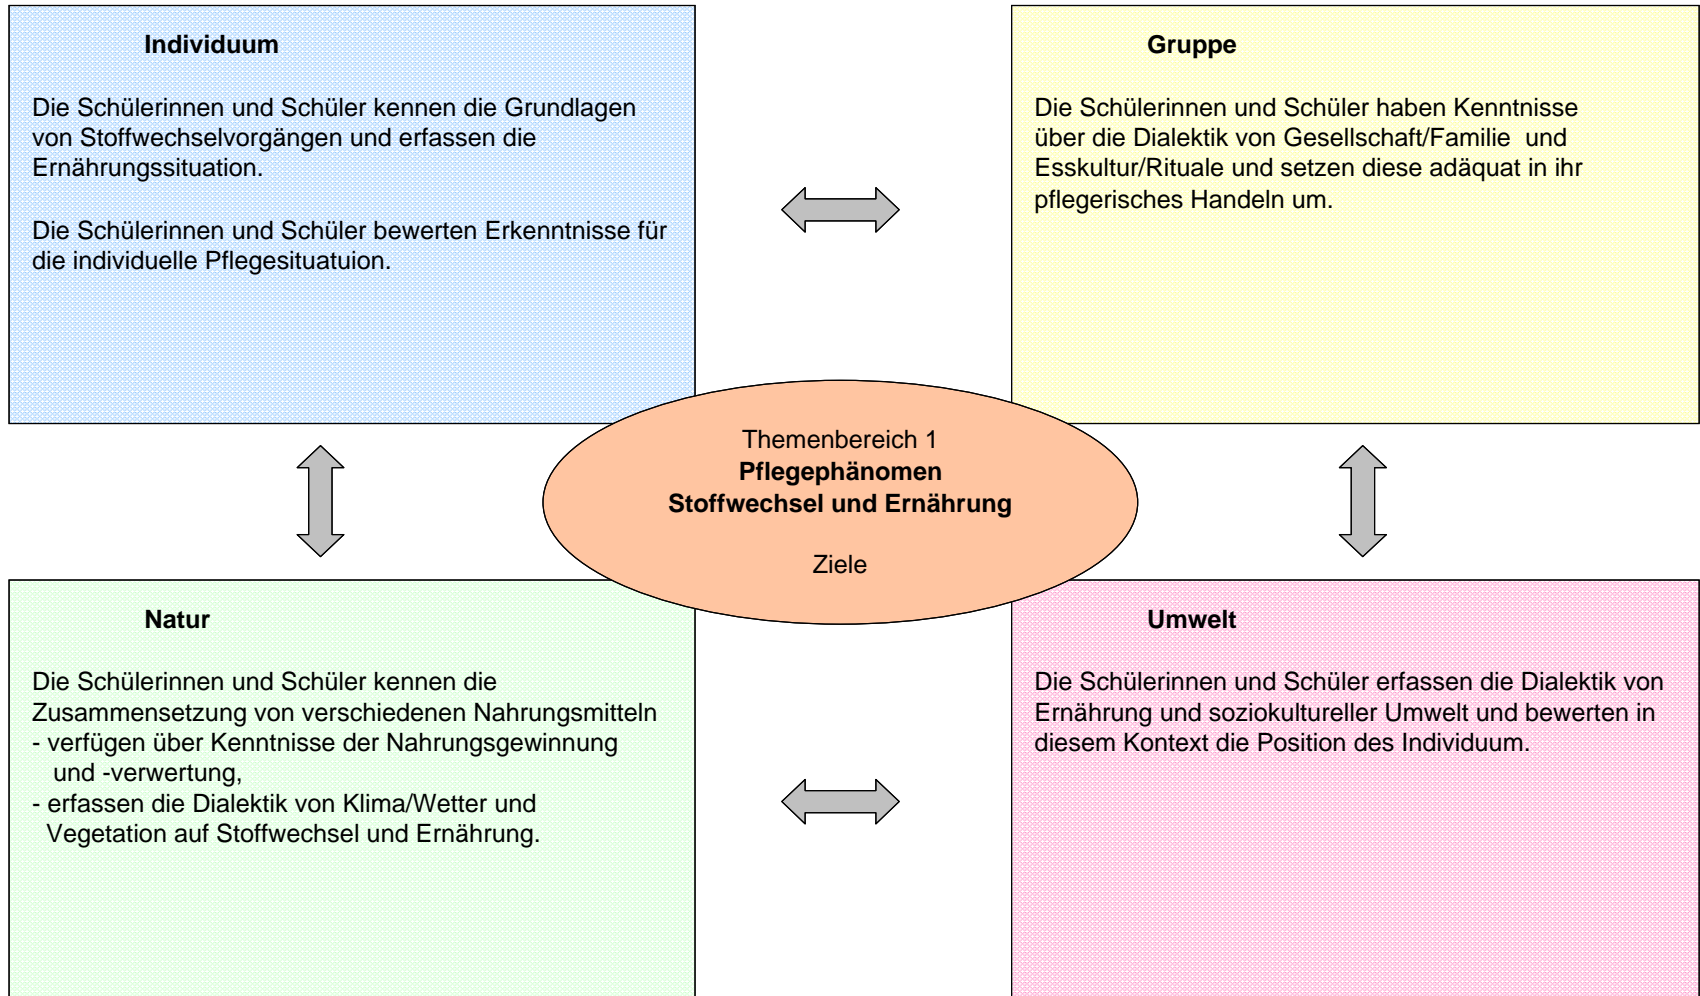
Individuum

Die Schülerinnen und Schüler kennen die Grundlagen von Stoffwechselvorgängen und erfassen die Ernährungssituation.

Die Schülerinnen und Schüler bewerten Erkenntnisse für die individuelle Pflegesitautuion.

Gruppe

Die Schülerinnen und Schüler haben Kenntnisse über die Dialektik von Gesellschaft/Familie und Esskultur/Rituale und setzen diese adäquat in ihr pflegerisches Handeln um.

Themenbereich 1
Pflegephänomen
Stoffwechsel und Ernährung

Ziele

Natur

Die Schülerinnen und Schüler kennen die Zusammensetzung von verschiedenen Nahrungsmitteln
- verfügen über Kenntnisse der Nahrungsgewinnung und -verwertung,
- erfassen die Dialektik von Klima/Wetter und Vegetation auf Stoffwechsel und Ernährung.

Umwelt

Die Schülerinnen und Schüler erfassen die Dialektik von Ernährung und soziokultureller Umwelt und bewerten in diesem Kontext die Position des Individuum.